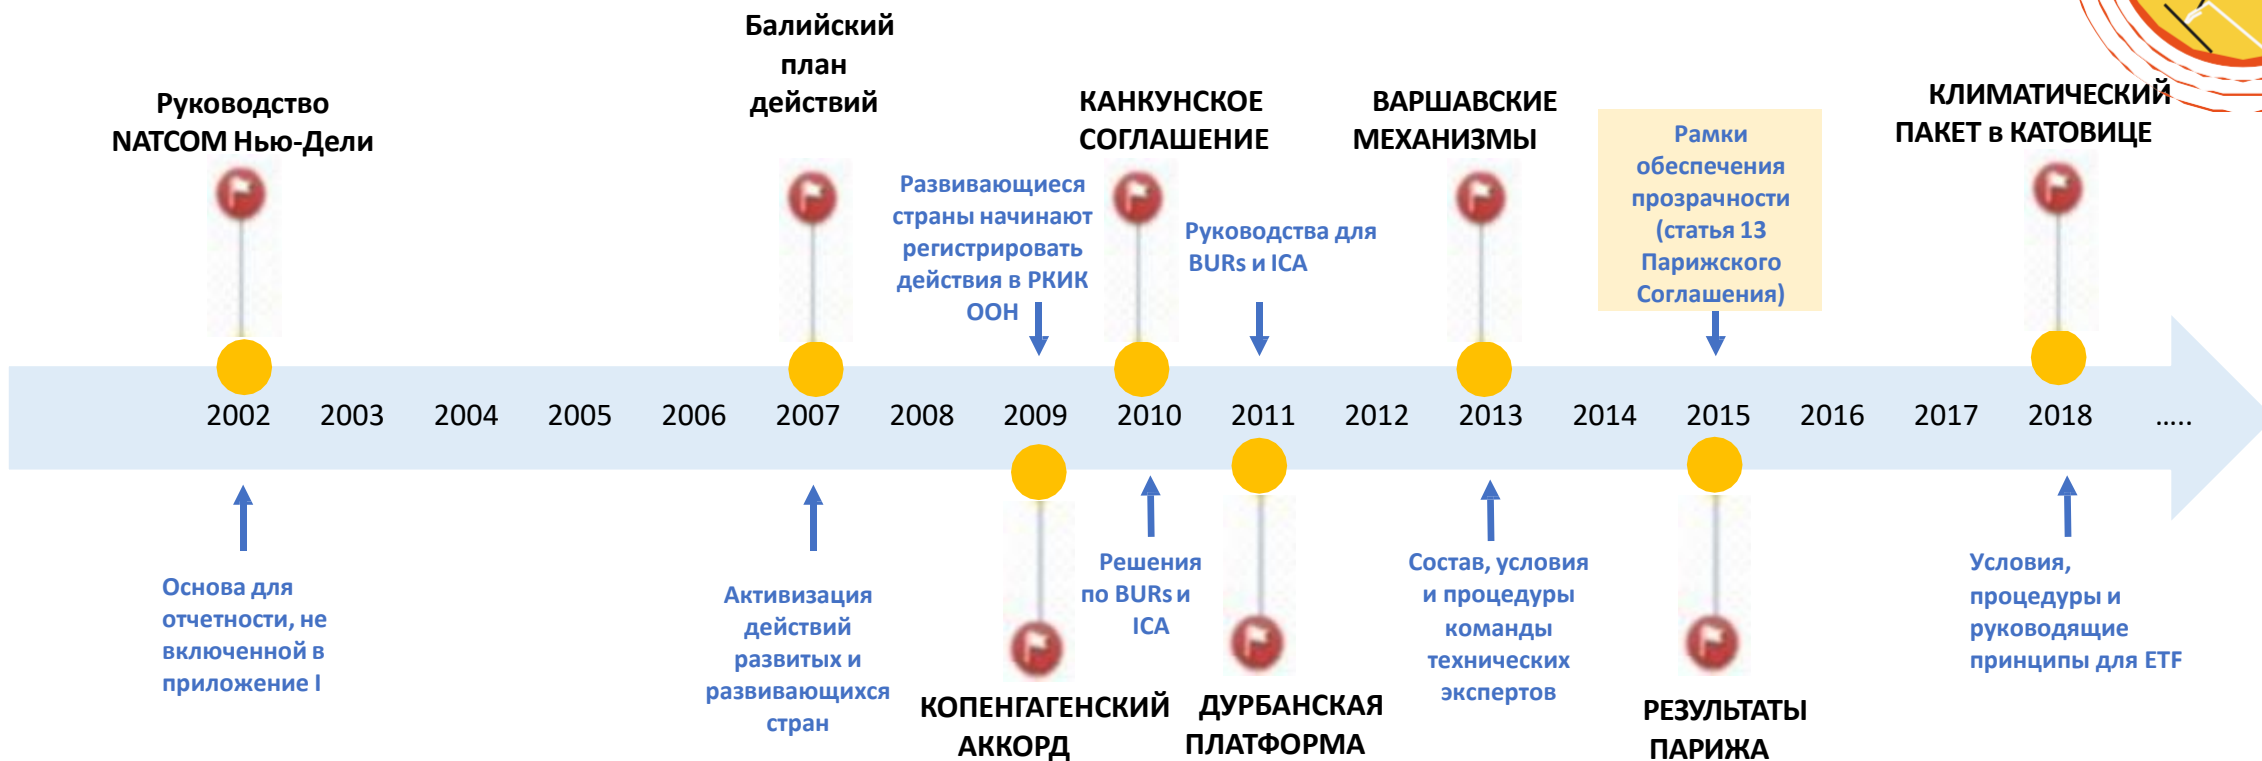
Руководство NATCOM Нью-Дели

Балийский план действий

Развивающиеся страны начинают регистрировать действия в РКИК ООН

КАНКУНСКОЕ СОГЛАШЕНИЕ

Руководства для BURs и ICA

ВАРШАВСКИЕ МЕХАНИЗМЫ

Рамки обеспечения прозрачности (статья 13 Парижского Соглашения)

КЛИМАТИЧЕСКИЙ ПАКЕТ в КАТОВИЦЕ

2002 2003 2004 2005 2006 2007 2008 2009 2010 2011 2012 2013 2014 2015 2016 2017 2018 .....

Основа для отчетности, не включенной в приложение I

Активизация действий развитых и развивающихся стран

КОПЕНГАГЕНСКИЙ АККОРД

Решения по BURs и ICA

ДУРБАНСКАЯ ПЛАТФОРМА

Состав, условия и процедуры команды технических экспертов

РЕЗУЛЬТАТЫ ПАРИЖА

Условия, процедуры и руководящие принципы для ETF